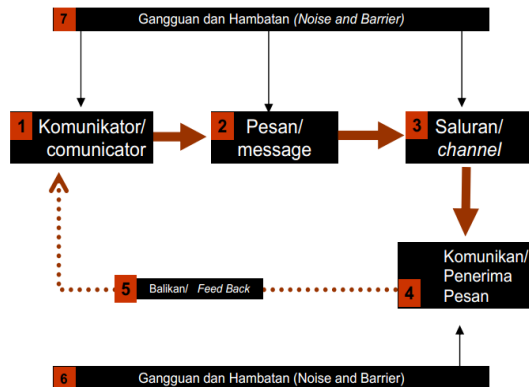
7 Gangguan dan Hambatan (Noise and Barrier)

1 Komunikator/ comunicator

2 Pesan/ message

3 Saluran/ channel

4 Komunikan/ Penerima Pesan

5 Balikan/ Feed Back

6 Gangguan dan Hambatan (Noise and Barrier)